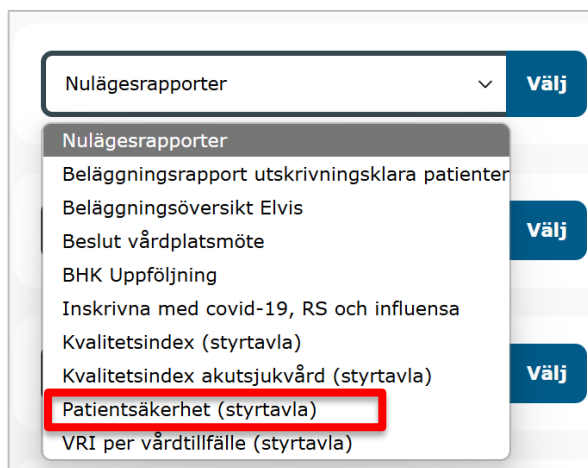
Nulägesrapporter

Välj

Nulägesrapporter
Beläggningsrapport utskrivningsklara patienter
Beläggningsöversikt Elvis
Beslut vårdplatsmöte
BHK Uppföljning
Inskrivna med covid-19, RS och influensa
Kvalitetsindex (styrtavla)
Kvalitetsindex akutsjukvård (styrtavla)
Patientsäkerhet (styrtavla)
VRI per vårdtillfälle (styrtavla)

Välj

Välj